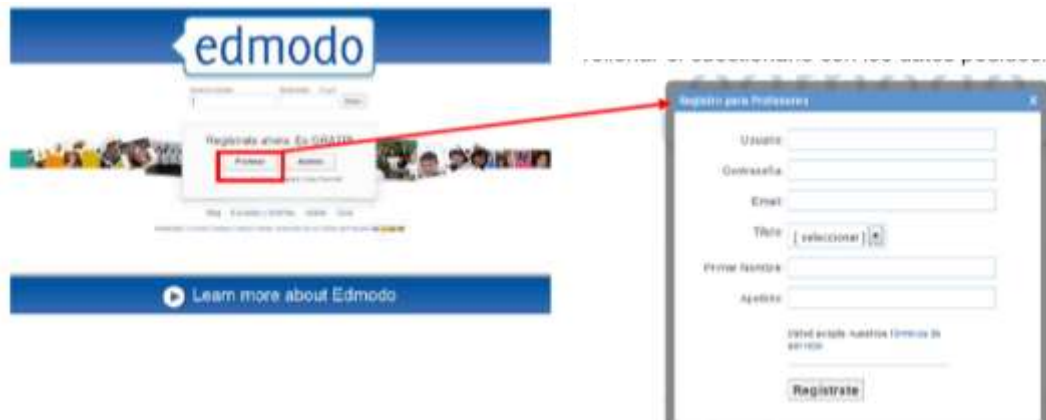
edmodo

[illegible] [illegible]

Registrate ahora. Es GRATIS

Profesor Alumno

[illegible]

Learn more about Edmodo

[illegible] el cuestionario con los datos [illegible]

Registro para Profesores

Usuario

Contraseña

Email

Título [ seleccionar ]

Primer Nombre

Apellido

Usted acepta nuestros Términos de servicio

Registrate